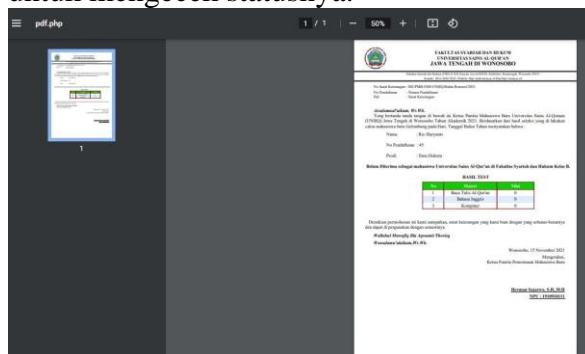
untuk mengecek statusnya.

pdf.php

1 / 1 | — 50% +

1

FAKULTAS SYARIAH DAN HUKUM
UNIVERSITAS SAINS AL-QUR'AN
JAWA TENGAH DI WONOSOBO

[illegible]

Assalamu'alaikum, Wr. Wb.

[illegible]

Nama : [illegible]

No Pendaftaran : 45

Prodi : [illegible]

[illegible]

HASIL TEST

| No | Materi | Nilai |
|---|---|---|
| 1 | Baca Tulis Al-Qur'an | 0 |
| 2 | Bahasa Inggris | 0 |
| 3 | Komputer | 0 |

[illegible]

Wallahul Muwaffiq Ila Aqwamit Thoriq
Wassalamu'alaikum, Wr. Wb.

Wonosobo, 15 November 2021
Mengetahui,
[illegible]

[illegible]
NPU. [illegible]